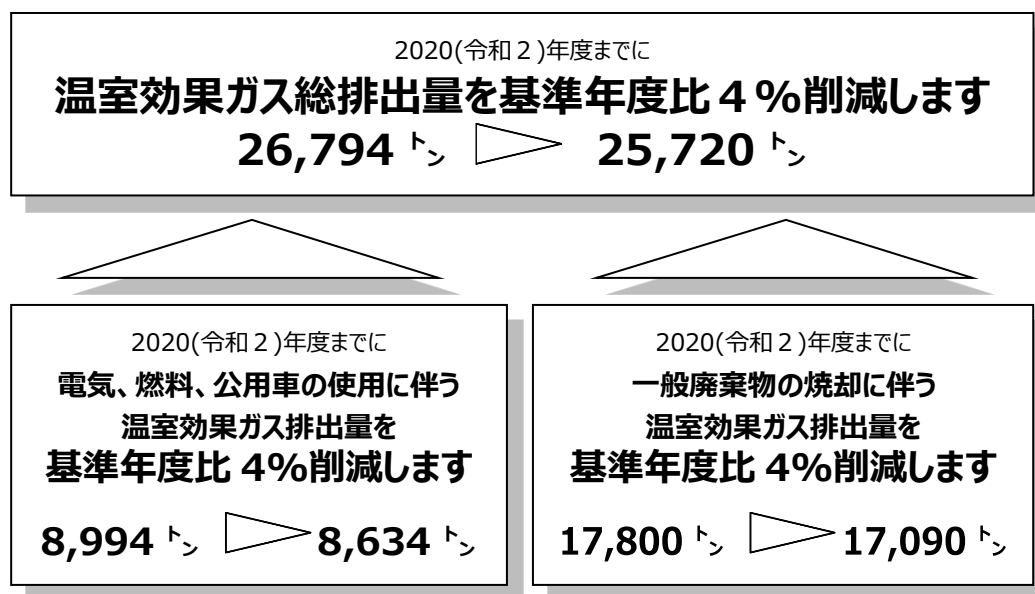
2020(令和２)年度までに
温室効果ガス総排出量を基準年度比４％削減します
26,794 ㌧ 25,720 ㌧

2020(令和２)年度までに
電気、燃料、公用車の使用に伴う
温室効果ガス排出量を
基準年度比 4%削減します
8,994 ㌧ 8,634 ㌧

2020(令和２)年度までに
一般廃棄物の焼却に伴う
温室効果ガス排出量を
基準年度比 4%削減します
17,800 ㌧ 17,090 ㌧